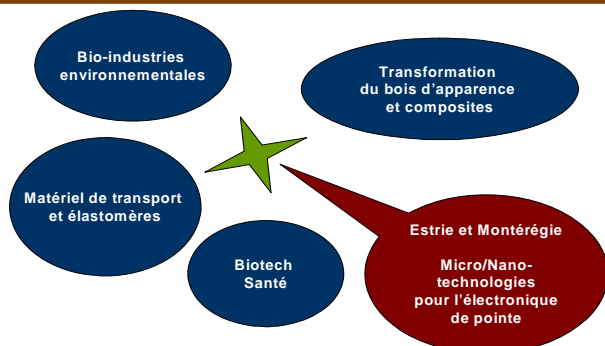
Bio-industries environnementales

Transformation du bois d'apparence et composites

Matériel de transport et élastomères

Biotech Santé

Estrie et Montérégie

Micro/Nano-technologies pour l'électronique de pointe